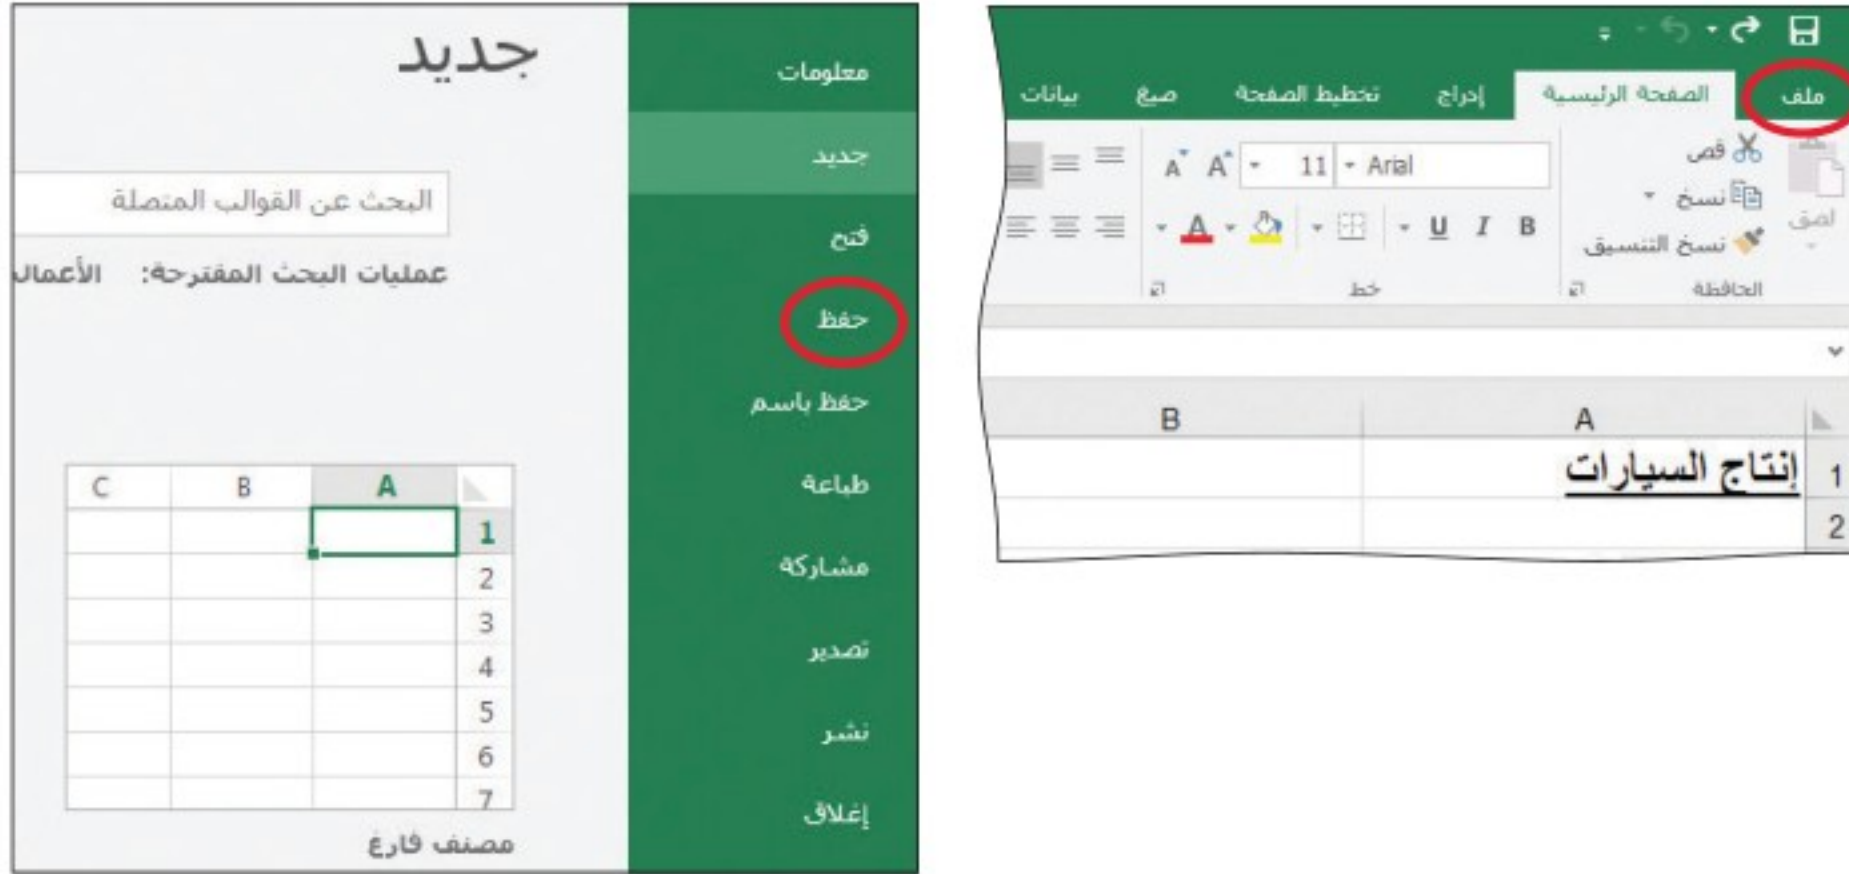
ملف
الصفحة الرئيسية
إدراج
تخطيط الصفحة
صيغ
بيانات
لصق
قص
نسخ
نسخ التنسيق
الحافظة
Arial
11
B I U
خط
A
B
1 إنتاج السيارات
2

معلومات
جديد
فتح
حفظ
حفظ باسم
طباعة
مشاركة
تصدير
نشر
إغلاق

جديد
البحث عن القوالب المتصلة
عمليات البحث المقترحة: الأعمال
A B C
1
2
3
4
5
6
7
مصنف فارغ